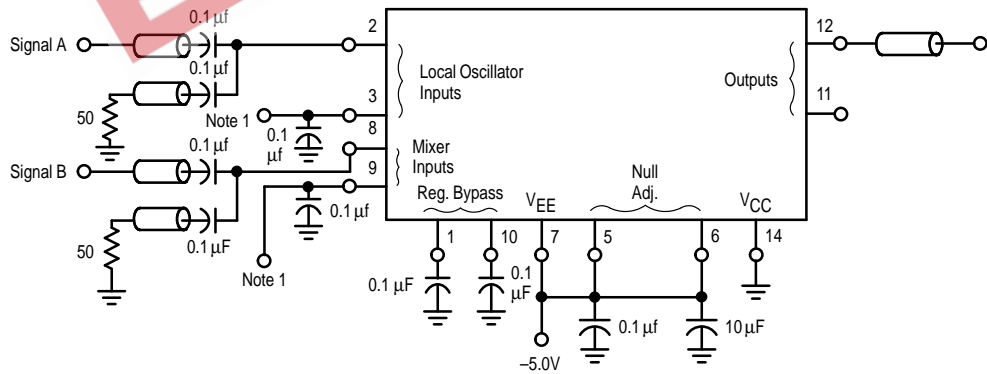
Signal A
0.1 μf
0.1 μf
50
Note 1
0.1 μf
Signal B
0.1 μf
0.1 μF
50
Note 1
0.1 μf
2
3
8
9
Local Oscillator Inputs
Mixer Inputs
Reg. Bypass
$V_{EE}$
Null Adj.
$V_{CC}$
Outputs
12
11
1
10
7
5
6
14
0.1 μF
0.1 μF
0.1 μf
10 μF
–5.0V